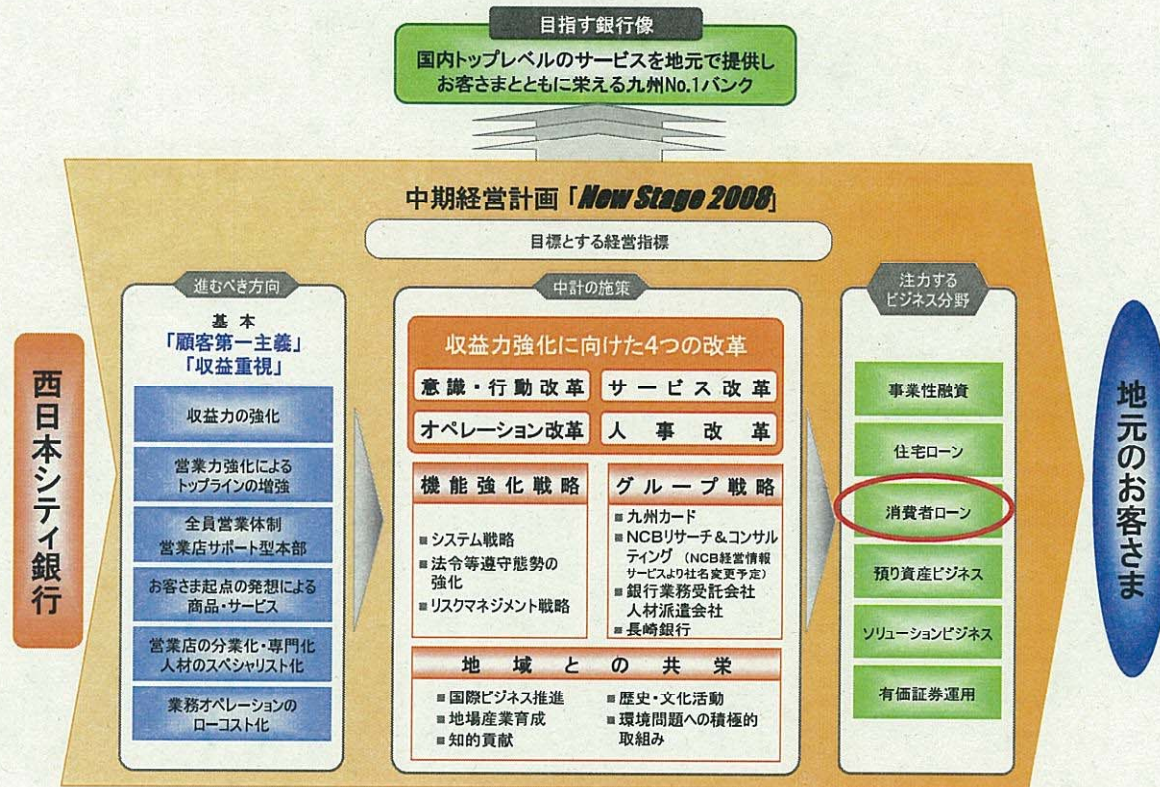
目指す銀行像

国内トップレベルのサービスを地元で提供し
お客さまとともに栄える九州No.1バンク

中期経営計画「New Stage 2008」

目標とする経営指標

西日本シティ銀行

進むべき方向

基本
「顧客第一主義」
「収益重視」

収益力の強化

営業力強化による
トップラインの増強

全員営業体制
営業店サポート型本部

お客さま起点の発想による
商品・サービス

営業店の分業化・専門化
人材のスペシャリスト化

業務オペレーションの
ローコスト化

中計の施策

収益力強化に向けた4つの改革

意識・行動改革

サービス改革

オペレーション改革

人事改革

機能強化戦略

■システム戦略
■法令等遵守態勢の強化
■リスクマネジメント戦略

グループ戦略

■九州カード
■NCBリサーチ＆コンサルティング（NCB経営情報サービスより社名変更予定）
■銀行業務受託会社
人材派遣会社
■長崎銀行

地域との共栄

■国際ビジネス推進
■地場産業育成
■知的貢献
■歴史・文化活動
■環境問題への積極的取組み

注力する
ビジネス分野

事業性融資

住宅ローン

消費者ローン

預り資産ビジネス

ソリューションビジネス

有価証券運用

地元のお客さま